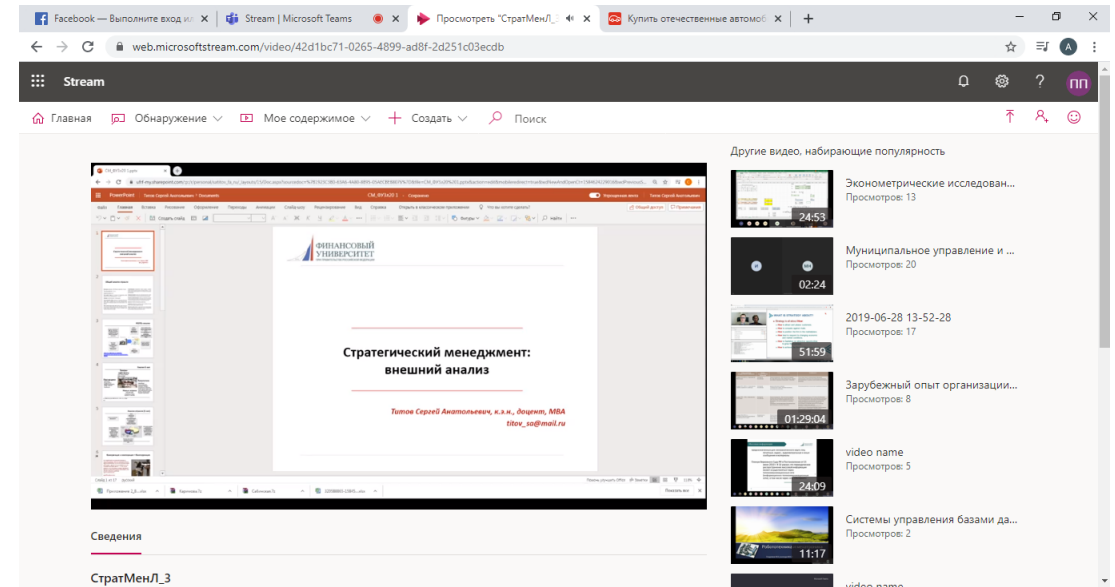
Facebook — Выполните вход и... | Stream | Microsoft Teams | Просмотреть "СтратМенЛ_... | Купить отечественные автомоб...

web.microsoftstream.com/video/42d1bc71-0265-4899-ad8f-2d251c03ecdb

Stream

ПП

Главная | Обнаружение | Мое содержимое | Создать | Поиск

PowerPoint

ФИНАНСОВЫЙ УНИВЕРСИТЕТ

Стратегический менеджмент: внешний анализ

Титов Сергей Анатольевич, к.э.н., доцент, MBA
titov_sa@mail.ru

Сведения

СтратМенЛ_3

Другие видео. набирающие популярность

Эконометрические исследован...
Просмотров: 13
24:53

Муниципальное управление и ...
Просмотров: 20
02:24

2019-06-28 13-52-28
Просмотров: 17
51:59

Зарубежный опыт организации...
Просмотров: 8
01:29:04

video name
Просмотров: 5
24:09

Системы управления базами да...
Просмотров: 2
11:17

video name